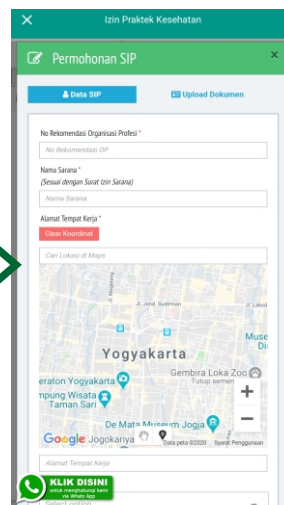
Izin Praktek Kesehatan

Permohonan SIP

Data SIP

Upload Dokumen

No Rekomendasi Organisasi Profesi *

No Rekomendasi OP

Nama Sarana *
(Sesuai dengan Surat Izin Sarana)

Nama Sarana

Alamat Tempat Kerja *

Clear Koordinat

Cari Lokasi di Maps

Jl. Jend. Sudirman

Muse
Di

Yogyakarta

eraton Yogyakarta

Gembira Loka Zoo
Tutup semen

mpung Wisata
Taman Sari

De Mata Museum Jogja

Museu

Google Jogokariya

Data peta ©2020 Syarat Penggunaan

Alamat Tempat Kerja

KLIK DISINI
untuk menghubungi kami via Whats App